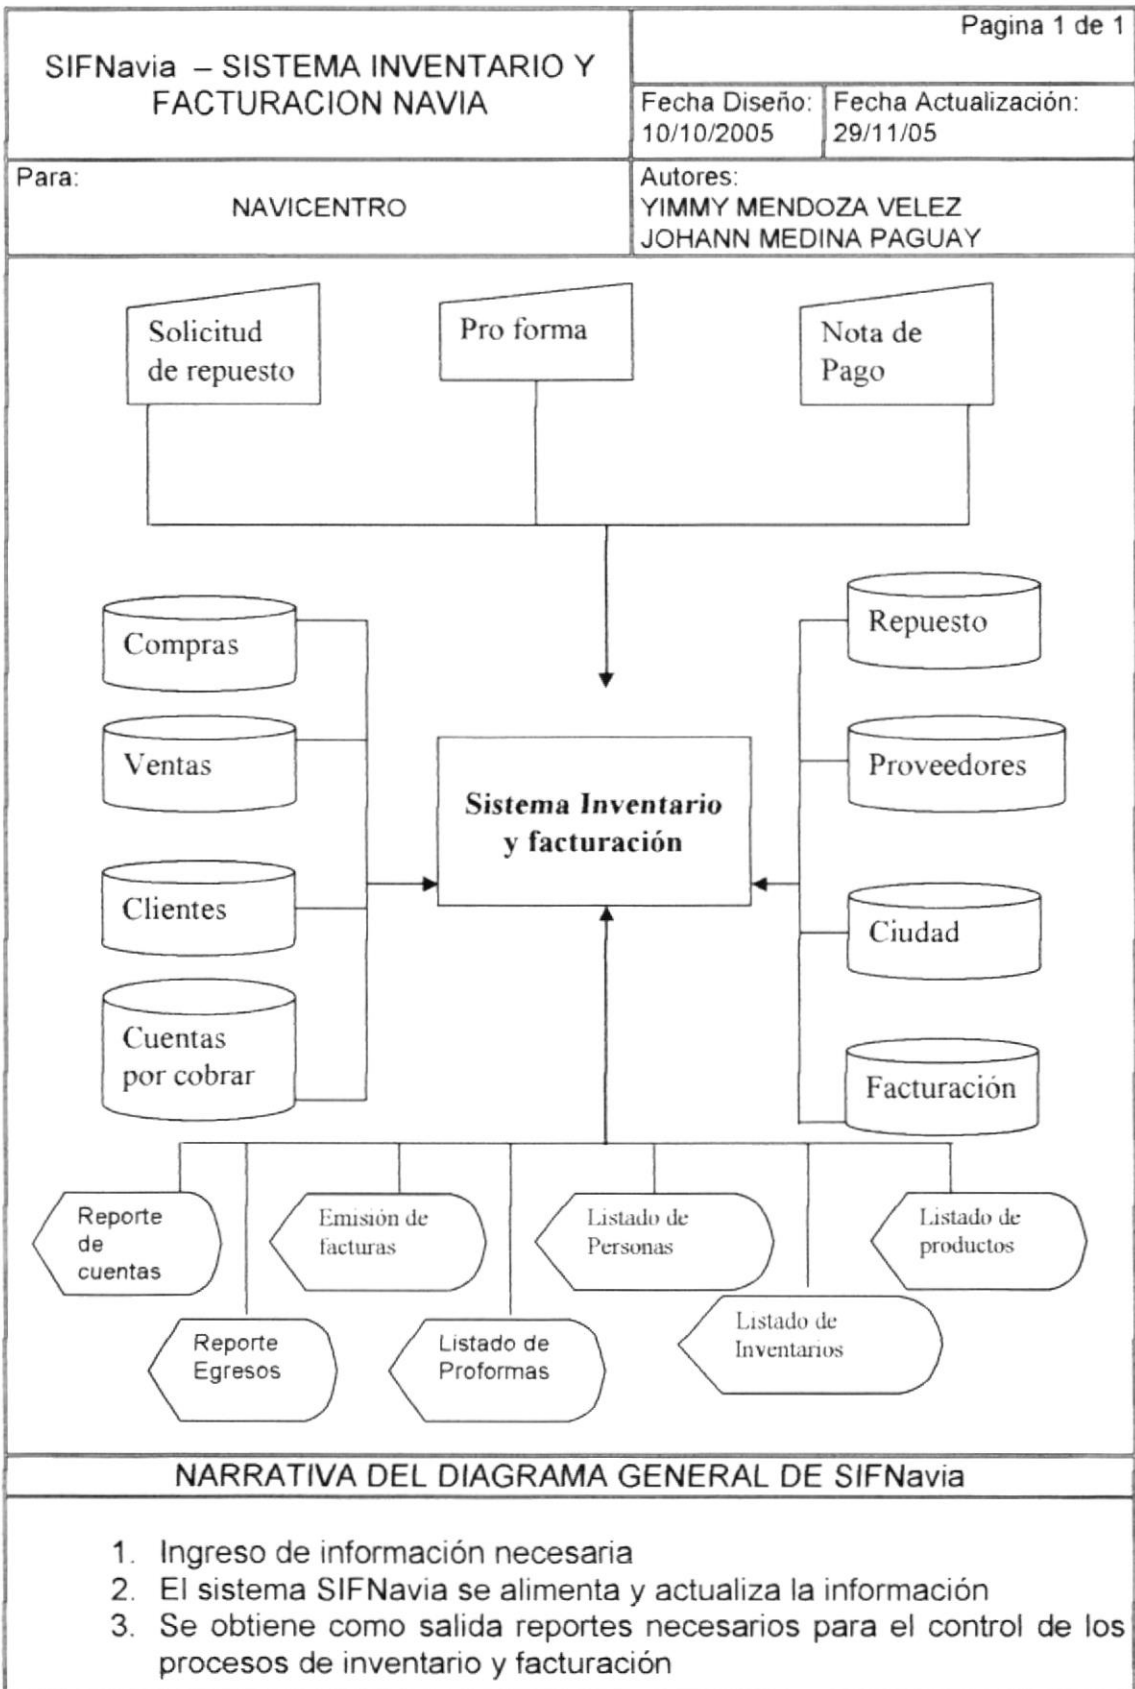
SIFNavia – SISTEMA INVENTARIO Y FACTURACION NAVIA

Pagina 1 de 1

Fecha Diseño: 10/10/2005

Fecha Actualización: 29/11/05

Para: NAVICENTRO

Autores: YIMMY MENDOZA VELEZ JOHANN MEDINA PAGUAY

Solicitud de repuesto

Pro forma

Nota de Pago

Compras

Ventas

Clientes

Cuentas por cobrar

Sistema Inventario y facturación

Repuesto

Proveedores

Ciudad

Facturación

Reporte de cuentas

Emisión de facturas

Listado de Personas

Listado de productos

Reporte Egresos

Listado de Proformas

Listado de Inventarios

NARRATIVA DEL DIAGRAMA GENERAL DE SIFNavia

1. Ingreso de información necesaria
2. El sistema SIFNavia se alimenta y actualiza la información
3. Se obtiene como salida reportes necesarios para el control de los procesos de inventario y facturación